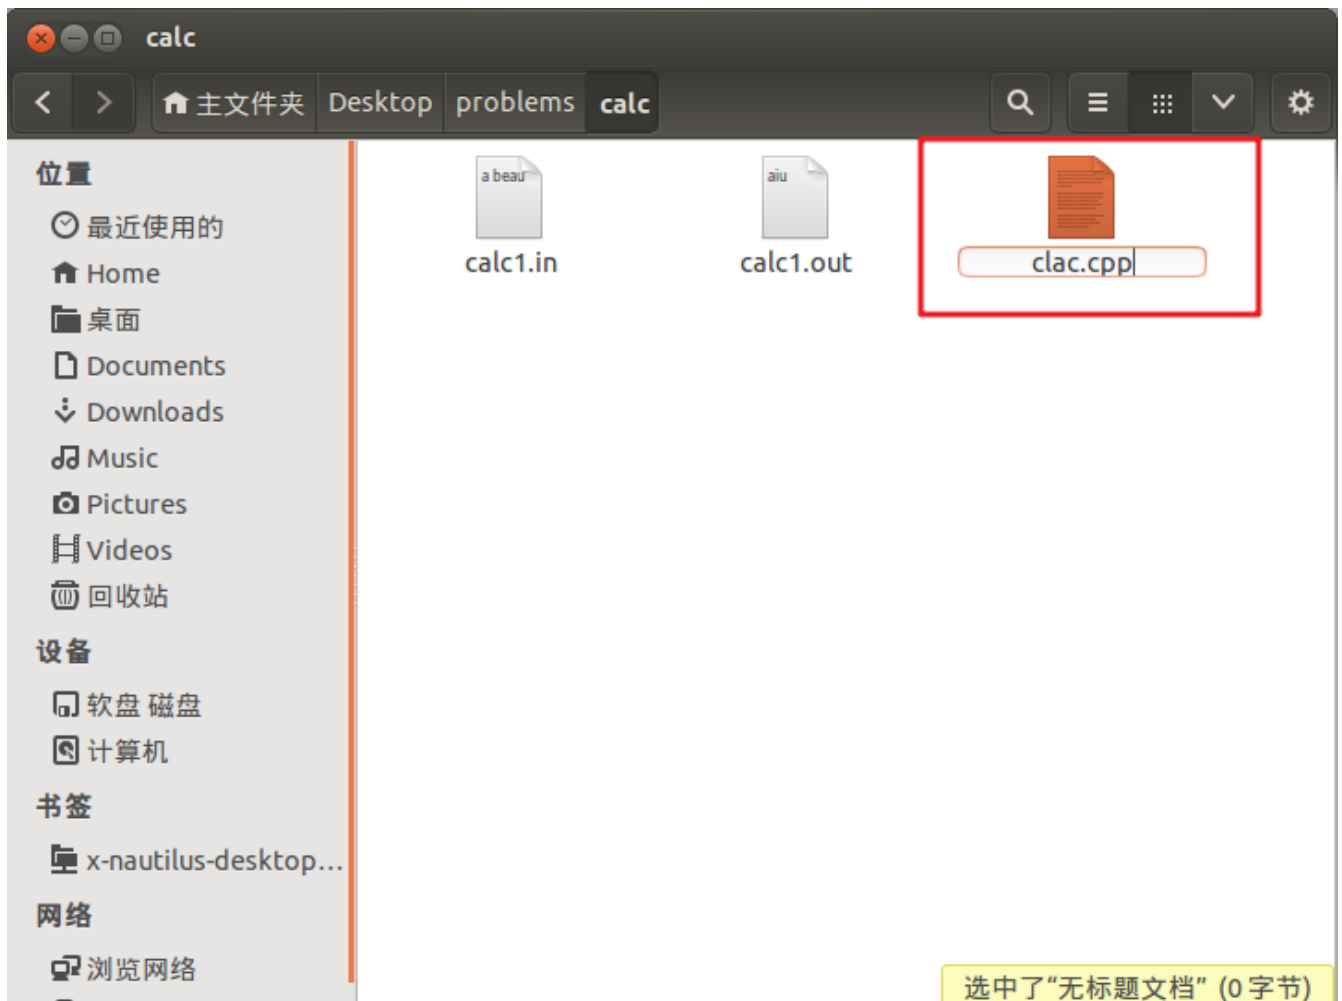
calc

主文件夹 Desktop problems calc

位置
最近使用的
Home
桌面
Documents
Downloads
Music
Pictures
Videos
回收站
设备
软盘 磁盘
计算机
书签
x-nautilus-desktop...
网络
浏览网络

a beau
calc1.in

aiu
calc1.out

clac.cpp

选中了“无标题文档” (0 字节)